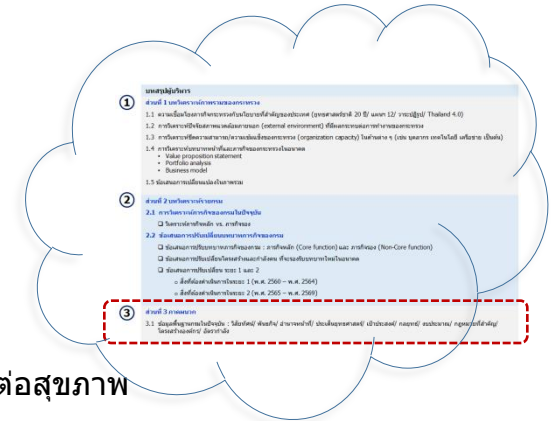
บทสรุปผู้บริหาร

① ส่วนที่ 1 บทวิเคราะห์ภาพรวมของกระทรวง

1.1 ความเชื่อมโยงการกำหนดทิศทางกระทรวงกับนโยบายที่สำคัญของประเทศ (ยุทธศาสตร์ชาติ 20 ปี/ แผนฯ 12/ วาระปฏิรูป/ Thailand 4.0)

1.2 การวิเคราะห์ปัจจัยสภาพแวดล้อมภายนอก (external environment) ที่มีผลกระทบต่อการทำงานของกระทรวง

1.3 การวิเคราะห์ขีดความสามารถ/ความพร้อมของกระทรวง (organization capacity) ในด้านต่าง ๆ (เช่น บุคลากร เทคโนโลยี เครือข่าย เป็นต้น)

1.4 การวิเคราะห์บทบาทหน้าที่และภารกิจของกระทรวงในอนาคต
• Value proposition statement
• Portfolio analysis
• Business model

1.5 ข้อเสนอการเปลี่ยนแปลงในภาพรวม

② ส่วนที่ 2 บทวิเคราะห์รายกรม

2.1 การวิเคราะห์ภารกิจของกรมในปัจจุบัน

☐ วิเคราะห์ภารกิจหลัก vs. ภารกิจรอง

2.2 ข้อเสนอการปรับเปลี่ยนบทบาทภารกิจของกรม

☐ ข้อเสนอการปรับบทบาทภารกิจของกรม : ภารกิจหลัก (Core function) และ ภารกิจรอง (Non-Core function)

☐ ข้อเสนอการปรับเปลี่ยนโครงสร้างและกำลังคน ที่รองรับบทบาทใหม่ในอนาคต

☐ ข้อเสนอการปรับเปลี่ยน ระยะ 1 และ 2
○ สิ่งที่ต้องดำเนินการในระยะ 1 (พ.ศ. 2560 – พ.ศ. 2564)
○ สิ่งที่ต้องดำเนินการในระยะ 2 (พ.ศ. 2565 – พ.ศ. 2569)

③ ส่วนที่ 3 ภาคผนวก

3.1 ข้อมูลพื้นฐานกรมในปัจจุบัน : วิสัยทัศน์/ พันธกิจ/ อำนาจหน้าที่/ ประเด็นยุทธศาสตร์/ เป้าประสงค์/ กลยุทธ์/ งบประมาณ/ กฎหมายที่สำคัญ/ โครงสร้างองค์กร/ อัตรากำลัง

ต่อสุขภาพ